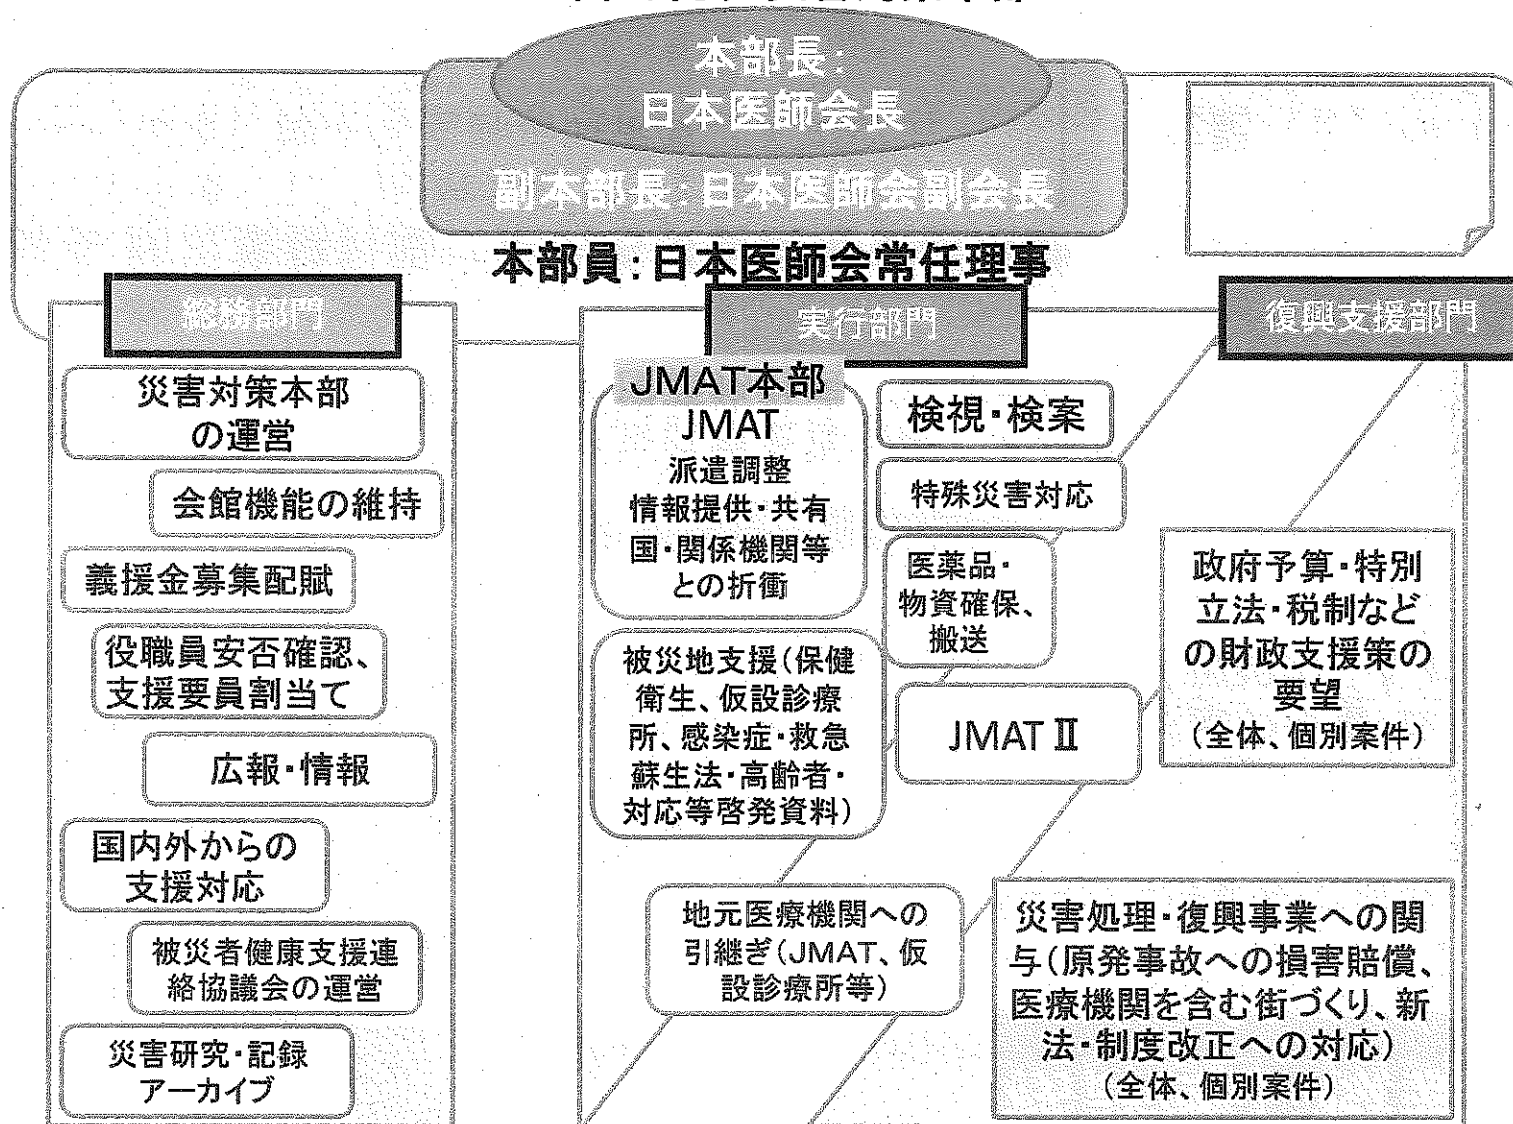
本部長:
日本医師会長

副本部長:日本医師会副会長

本部員:日本医師会常任理事

総務部門

災害対策本部
の運営

会館機能の維持

義援金募集配賦

役職員安否確認、
支援要員割当て

広報・情報

国内外からの
支援対応

被災者健康支援連
絡協議会の運営

災害研究・記録
アーカイブ

実行部門

JMAT本部
JMAT
派遣調整
情報提供・共有
国・関係機関等
との折衝

検視・検案

特殊災害対応

医薬品・
物資確保、
搬送

被災地支援(保健衛生、仮設診療所、感染症・救急蘇生法・高齢者・対応等啓発資料)

JMAT Ⅱ

地元医療機関への
引継ぎ(JMAT、仮
設診療所等)

復興支援部門

政府予算・特別
立法・税制など
の財政支援策の
要望
(全体、個別案件)

災害処理・復興事業への関与(原発事故への損害賠償、医療機関を含む街づくり、新法・制度改正への対応)
(全体、個別案件)